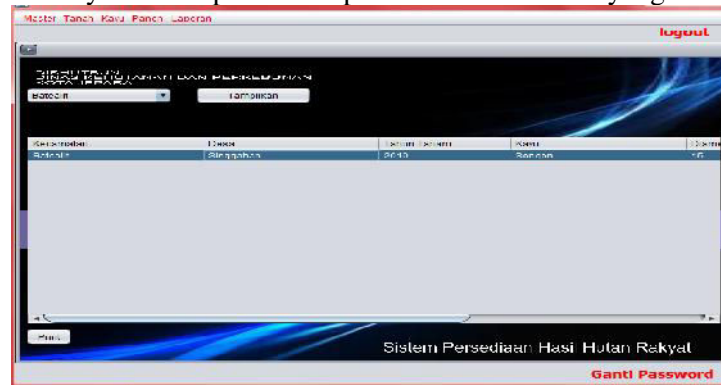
Master Tanah Kayu Panen Laporan

logout

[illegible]
DINAS KEHUTANAN DAN PERKEBUNAN
KOTA JEPARA

Batealit

Tampilkan

| Kecamatan | Desa | Tahun Tanam | Kayu | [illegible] |
|---|---|---|---|---|
| Batealit | Singgahan | 2010 | Sengon | 15 |

Print

Sistem Persediaan Hasi Hutan Rakyat

Ganti Password